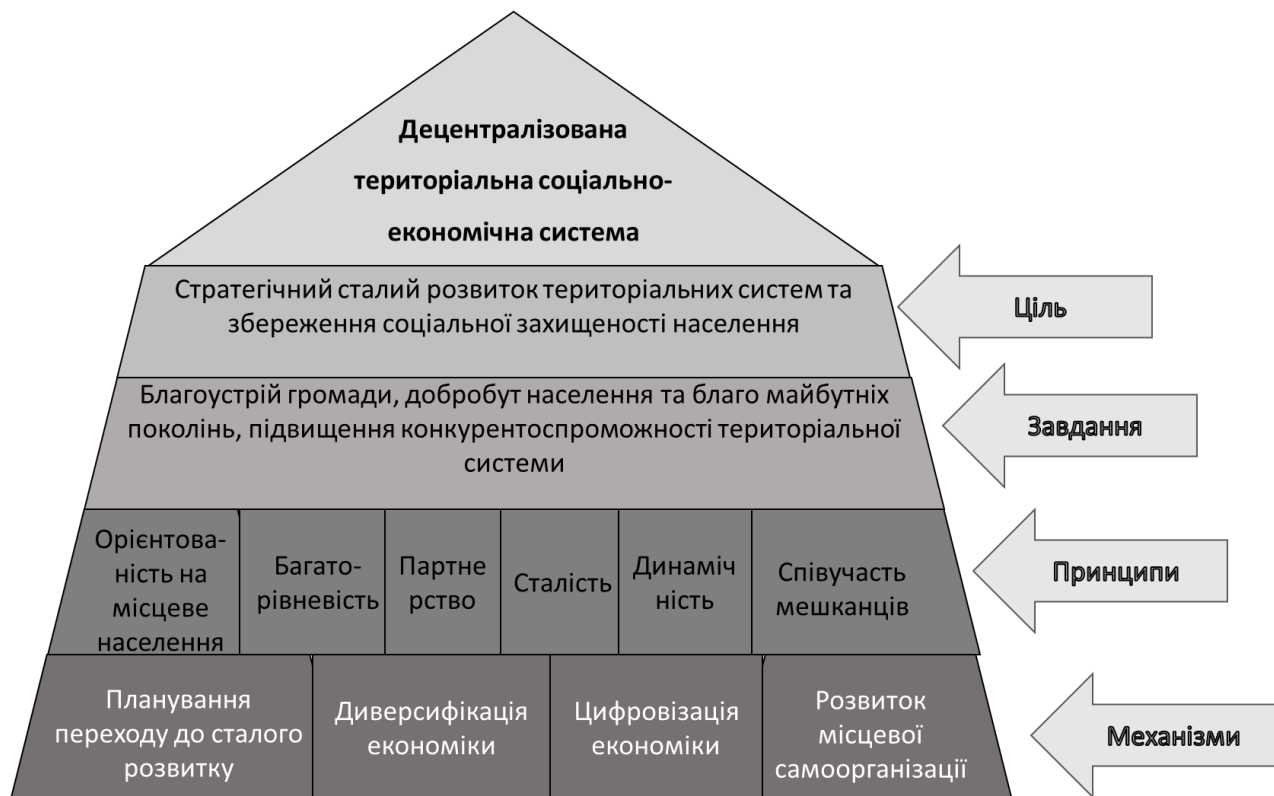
Децентралізована територіальна соціально-економічна система

Стратегічний сталий розвиток територіальних систем та збереження соціальної захищеності населення

Ціль

Благоустрій громади, добробут населення та благо майбутніх поколінь, підвищення конкурентоспроможності територіальної системи

Завдання

Орієнтованість на місцеве населення

Багаторівневість

Партнерство

Сталість

Динамічність

Співучасть мешканців

Принципи

Планування переходу до сталого розвитку

Диверсифікація економіки

Цифровізація економіки

Розвиток місцевої самоорганізації

Механізми